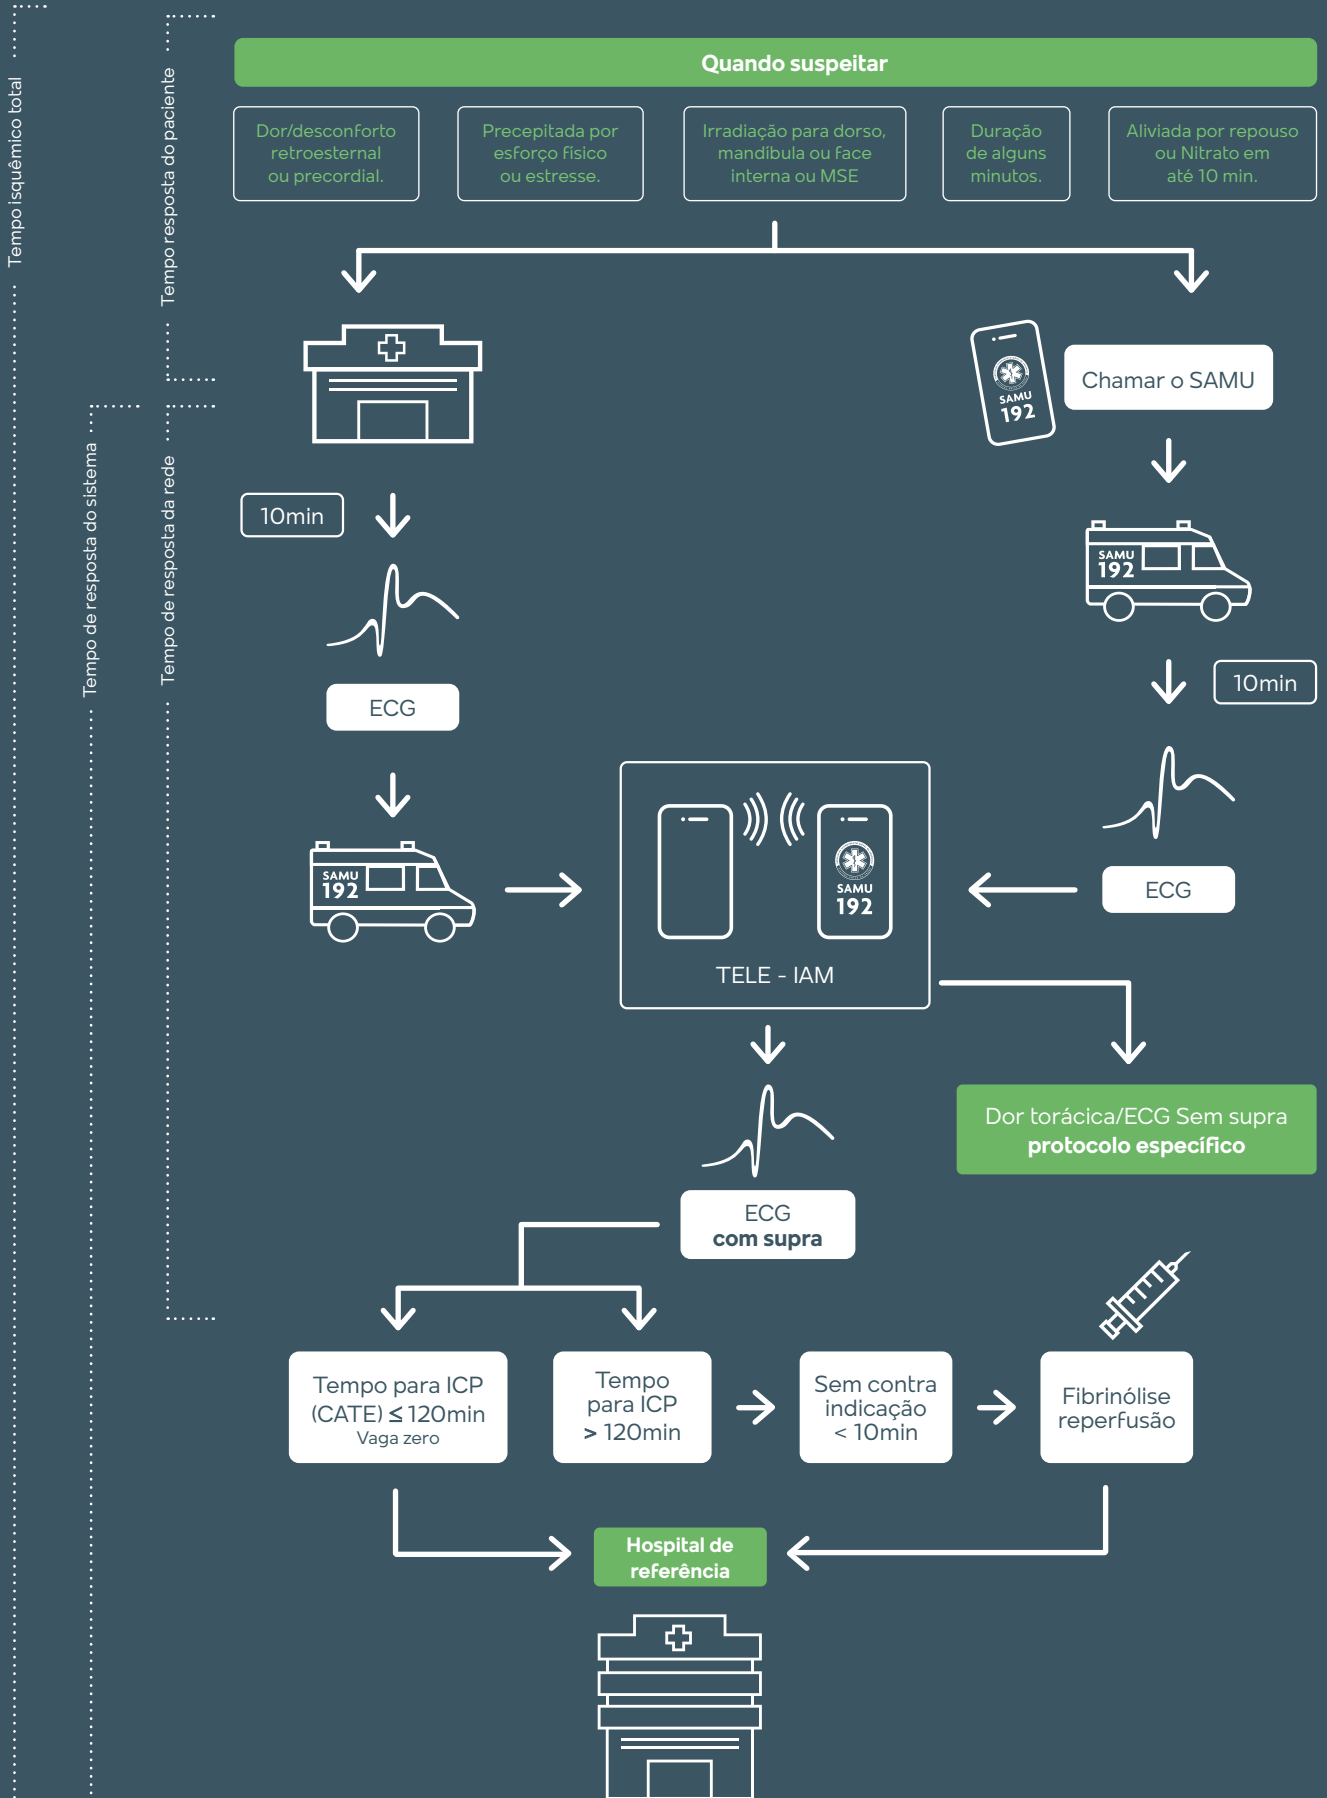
Tempo isquêmico total

Tempo resposta do paciente

Quando suspeitar

Dor/desconforto retroesternal ou precordial.

Precepitada por esforço físico ou estresse.

Irradiação para dorso, mandibula ou face interna ou MSE

Duração de alguns minutos.

Aliviada por repouso ou Nitrato em até 10 min.

SAMU 192

Chamar o SAMU

Tempo de resposta do sistema

Tempo de resposta da rede

10min

SAMU 192

10min

ECG

SAMU 192

SAMU 192

ECG

TELE - IAM

Dor torácica/ECG Sem supra **protocolo específico**

ECG **com supra**

Tempo para ICP (CATE) $\leq$ 120min Vaga zero

Tempo para ICP > 120min

Sem contra indicação < 10min

Fibrinólise reperfusão

**Hospital de referência**